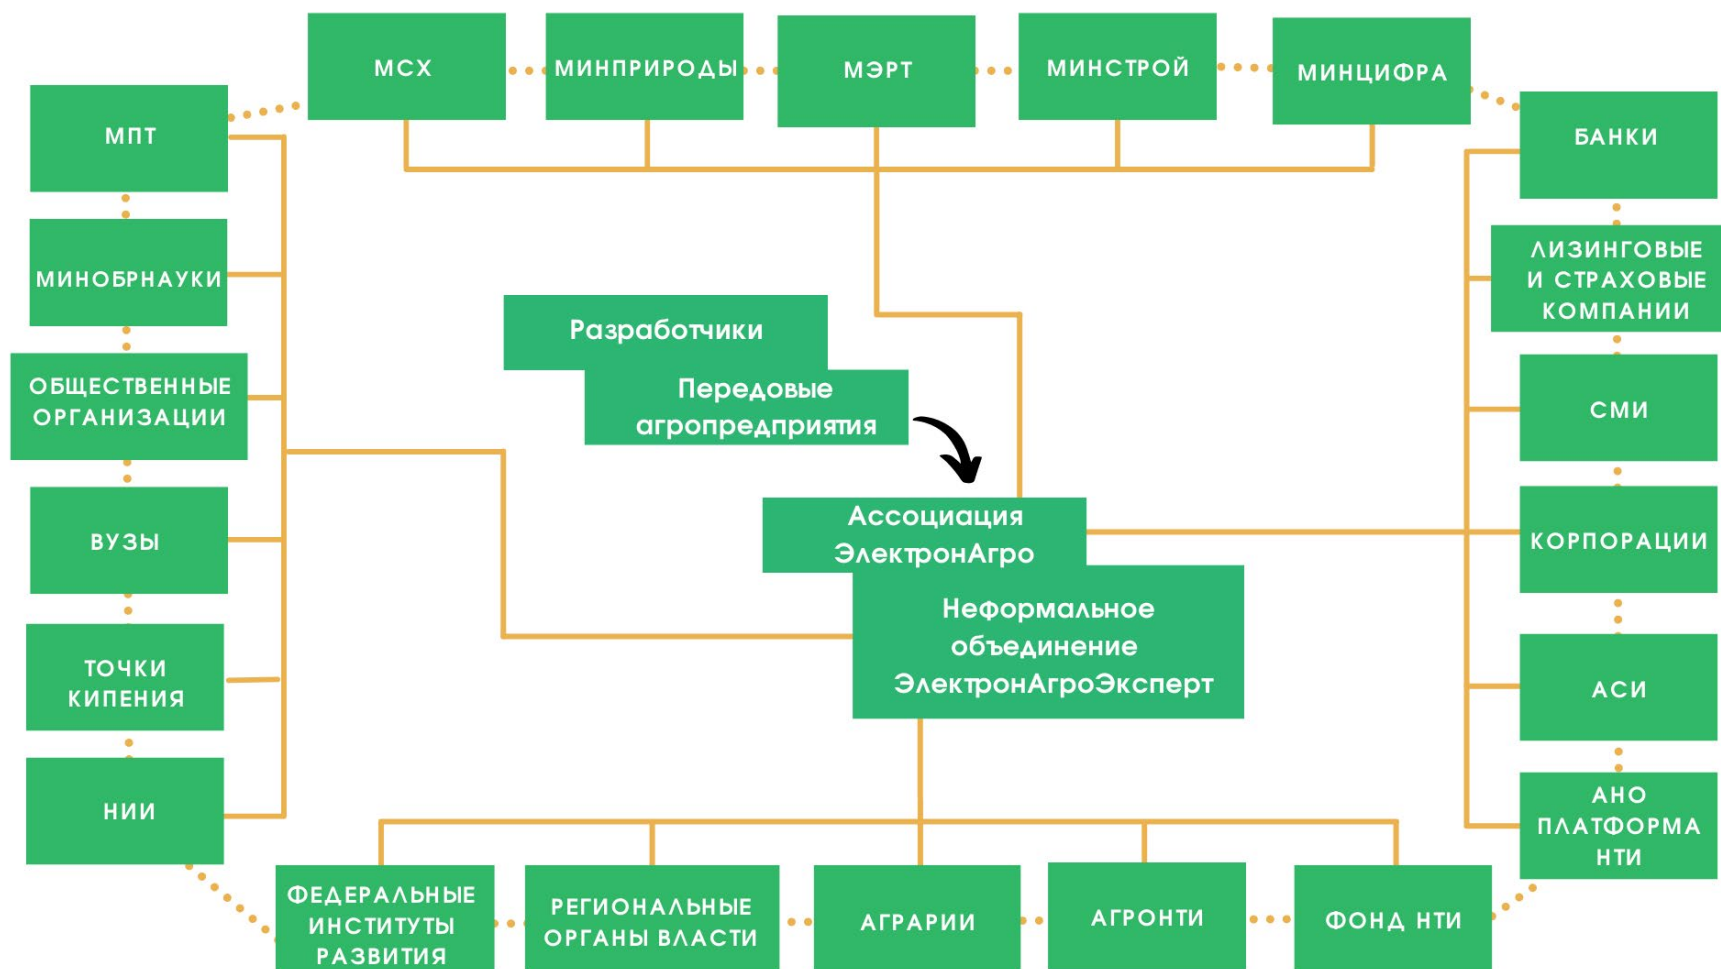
МСХ
МИНПРИРОДЫ
МЭРТ
МИНСТРОЙ
МИНЦИФРА
МПТ
МИНОБРНАУКИ
ОБЩЕСТВЕННЫЕ ОРГАНИЗАЦИИ
ВУЗЫ
ТОЧКИ КИПЕНИЯ
НИИ
БАНКИ
ЛИЗИНГОВЫЕ И СТРАХОВЫЕ КОМПАНИИ
СМИ
КОРПОРАЦИИ
АСИ
АНО ПЛАТФОРМА НТИ
Разработчики
Передовые агропредприятия
Ассоциация ЭлектронАгро
Неформальное объединение ЭлектронАгроЭксперт
ФЕДЕРАЛЬНЫЕ ИНСТИТУТЫ РАЗВИТИЯ
РЕГИОНАЛЬНЫЕ ОРГАНЫ ВЛАСТИ
АГРАРИИ
АГРОНТИ
ФОНД НТИ